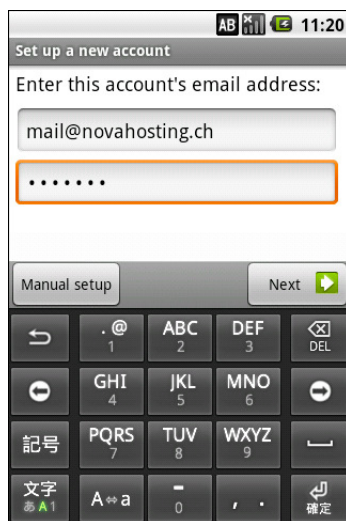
AB 11:20

Set up a new account

Enter this account's email address:

mail@novahosting.ch

•••••••

Manual setup

Next

.@
1

ABC
2

DEF
3

DEL

GHI
4

JKL
5

MNO
6

記号

PQRS
7

TUV
8

WXYZ
9

文字
あA1

A⇔a

0

, .

確定